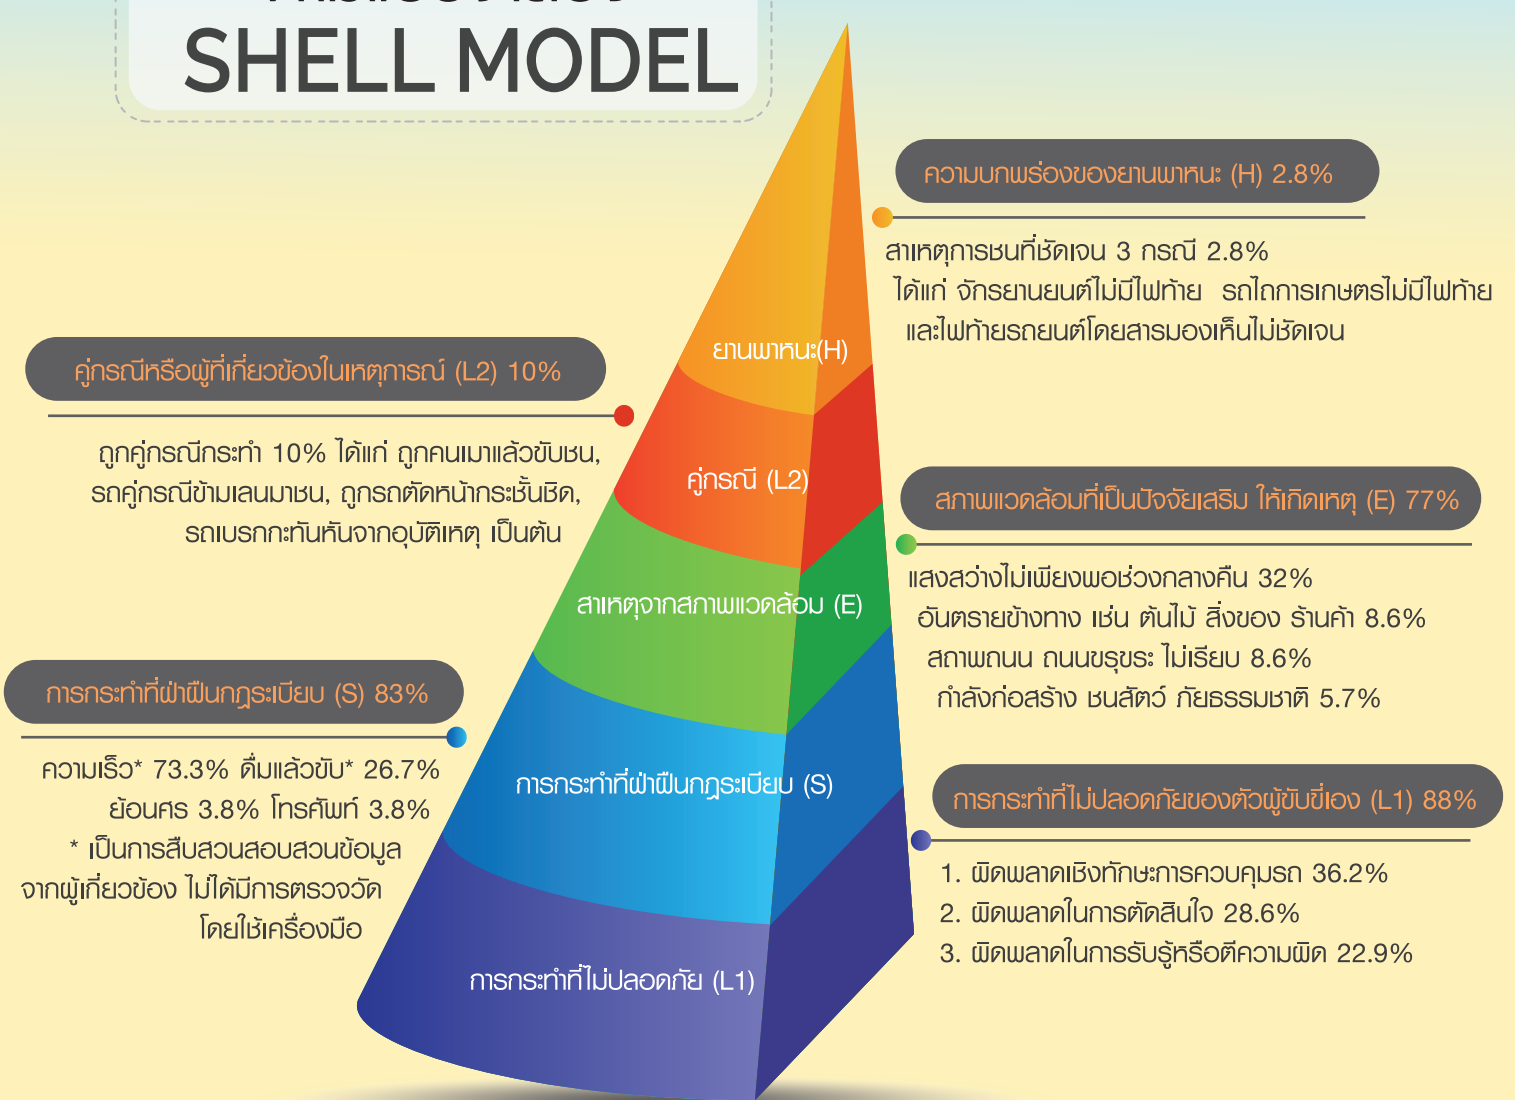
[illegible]
SHELL MODEL

ความบกพร่องของยานพาหนะ (H) 2.8%

สาเหตุการชนที่ชัดเจน 3 กรณี 2.8%
ได้แก่ จักรยานยนต์ไม่มีไฟท้าย รถไถการเกษตรไม่มีไฟท้าย และไฟท้ายรถยนต์โดยสารมองเห็นไม่ชัดเจน

คู่กรณีหรือผู้ที่เกี่ยวข้องในเหตุการณ์ (L2) 10%

ถูกคู่กรณีกระทำ 10% ได้แก่ ถูกคนเมาแล้วขับชน, รถคู่กรณีข้ามเลนมาชน, ถูกรถตัดหน้ากระชั้นชิด, รถเบรกกะทันหันจากอุบัติเหตุ เป็นต้น

ยานพาหนะ(H)

คู่กรณี (L2)

สาเหตุจากสภาพแวดล้อม (E)

การกระทำที่ฝ่าฝืนกฎระเบียบ (S)

การกระทำที่ไม่ปลอดภัย (L1)

สภาพแวดล้อมที่เป็นปัจจัยเสริม ให้เกิดเหตุ (E) 77%

แสงสว่างไม่เพียงพอช่วงกลางคืน 32%
อันตรายข้างทาง เช่น ต้นไม้ สิ่งของ ร้านค้า 8.6%
สภาพถนน ถนนขรุขระ ไม่เรียบ 8.6%
กำลังก่อสร้าง ชนสัตว์ ภัยธรรมชาติ 5.7%

การกระทำที่ฝ่าฝืนกฎระเบียบ (S) 83%

ความเร็ว* 73.3% ดื่มแล้วขับ* 26.7%
ย้อนศร 3.8% โทรศัพท์ 3.8%
* เป็นการสืบสวนสอบสวนข้อมูลจากผู้เกี่ยวข้อง ไม่ได้มีการตรวจวัดโดยใช้เครื่องมือ

การกระทำที่ไม่ปลอดภัยของตัวผู้ขับขี่เอง (L1) 88%

1. ผิดพลาดเชิงทักษะการควบคุมรถ 36.2%
2. ผิดพลาดในการตัดสินใจ 28.6%
3. ผิดพลาดในการรับรู้หรือตีความผิด 22.9%